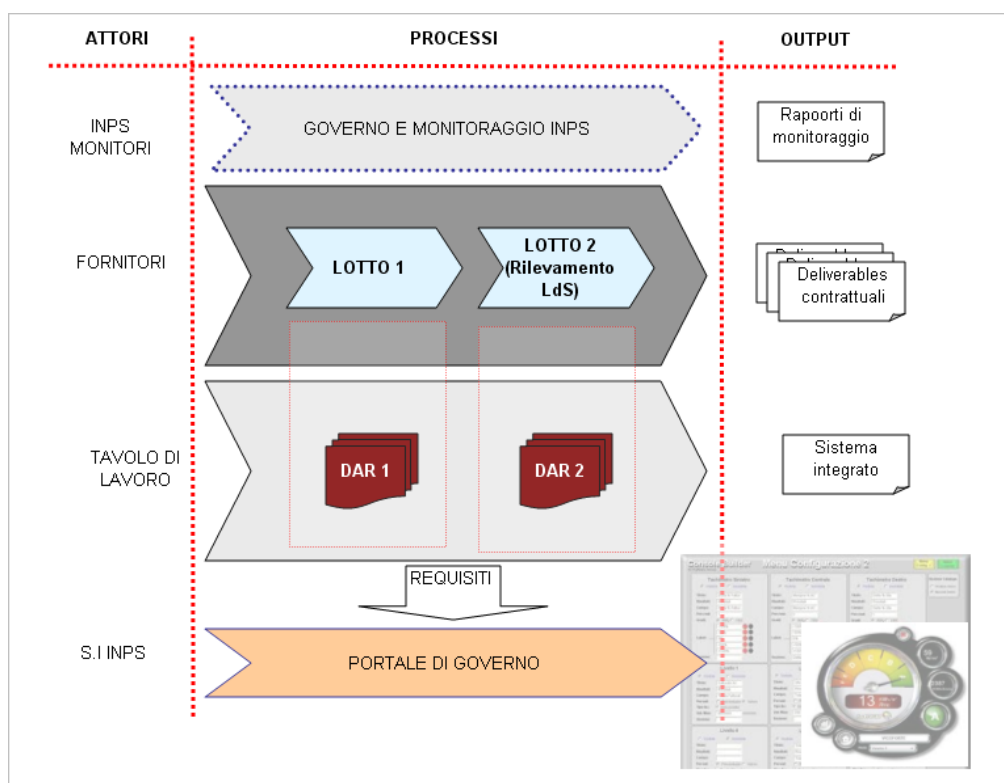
ATTORI

PROCESSI

OUTPUT

INPS MONITORI

GOVERNO E MONITORAGGIO INPS

Rapoorti di monitoraggio

FORNITORI

LOTTO 1

LOTTO 2 (Rilevamento LdS)

Deliverables contrattuali

TAVOLO DI LAVORO

DAR 1

DAR 2

Sistema integrato

REQUISITI

S.I INPS

PORTALE DI GOVERNO

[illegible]